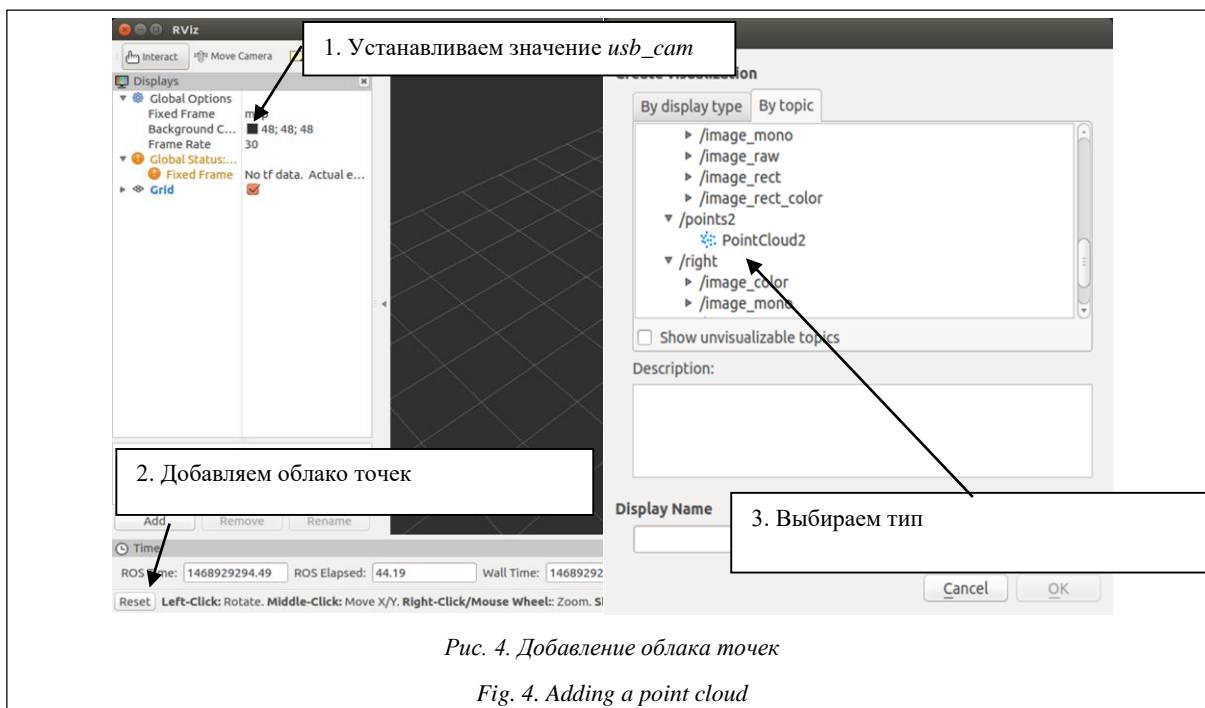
RViz

Interact Move Camera

1. Устанавливаем значение *usb_cam*

Displays

Global Options
Fixed Frame map
Background C... 48; 48; 48
Frame Rate 30
Global Status:...
Fixed Frame No tf data. Actual e...
Grid

Create visualization

By display type By topic

/image_mono
/image_raw
/image_rect
/image_rect_color
/points2
PointCloud2
/right
/image_color
/image_mono

Show unvisualizable topics

Description:

2. Добавляем облако точек

Add Remove Rename

Display Name

3. Выбираем тип

Time

ROS Time: 1468929294.49 ROS Elapsed: 44.19 Wall Time: 14689292

Reset Left-Click: Rotate. Middle-Click: Move X/Y. Right-Click/Mouse Wheel:: Zoom. Sh

Cancel OK

*Рис. 4. Добавление облака точек*

*Fig. 4. Adding a point cloud*